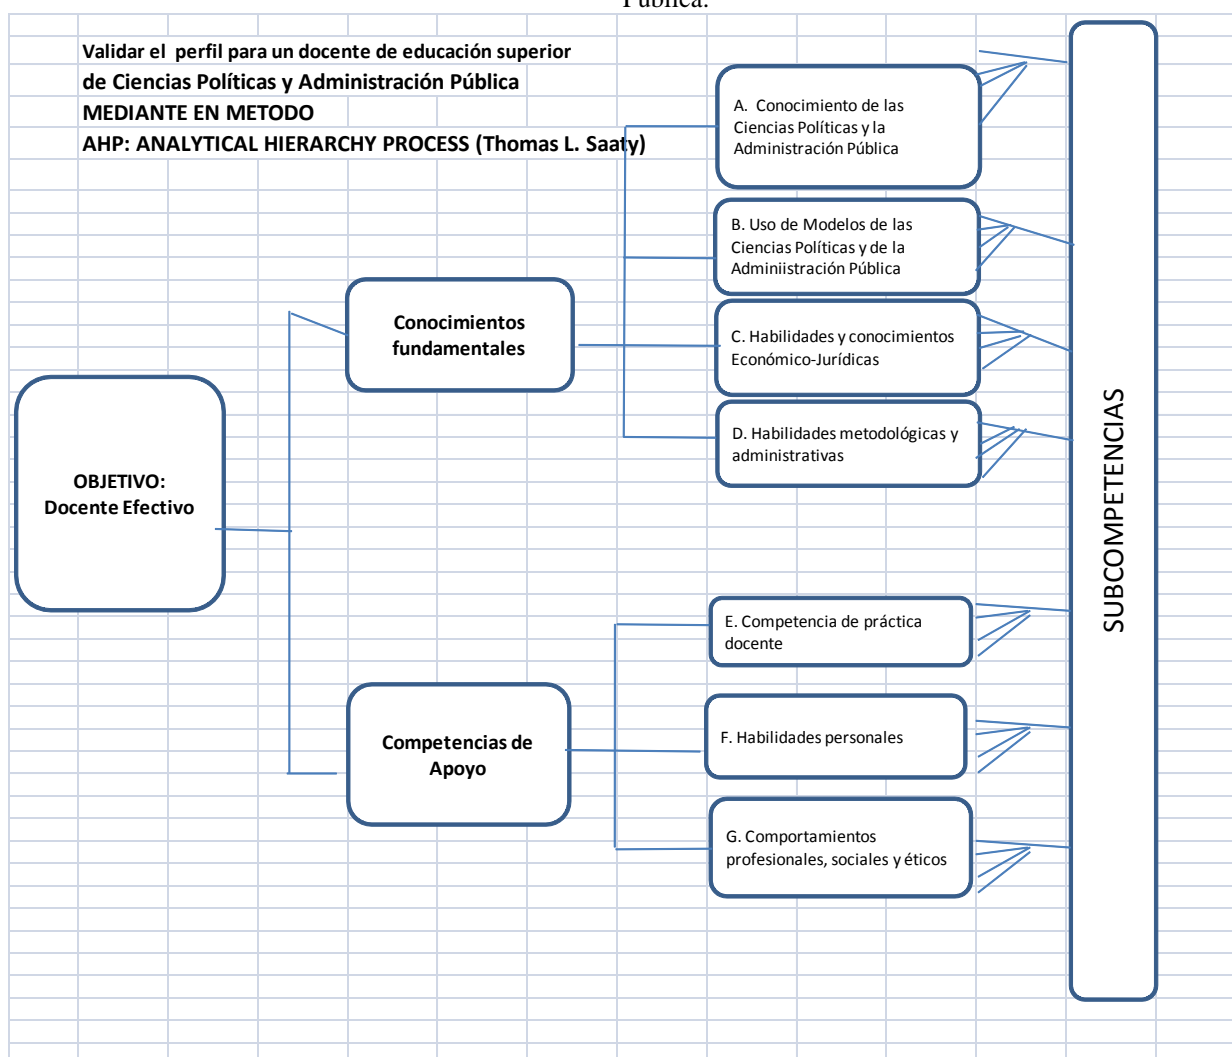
Pública.

Validar el perfil para un docente de educación superior
de Ciencias Políticas y Administración Pública
MEDIANTE EN METODO
AHP: ANALYTICAL HIERARCHY PROCESS (Thomas L. Saaty)

OBJETIVO:
Docente Efectivo

Conocimientos fundamentales

Competencias de Apoyo

A. Conocimiento de las Ciencias Políticas y la Administración Pública

B. Uso de Modelos de las Ciencias Políticas y de la Adminiistración Pública

C. Habilidades y conocimientos Económico-Jurídicas

D. Habilidades metodológicas y administrativas

E. Competencia de práctica docente

F. Habilidades personales

G. Comportamientos profesionales, sociales y éticos

SUBCOMPETENCIAS